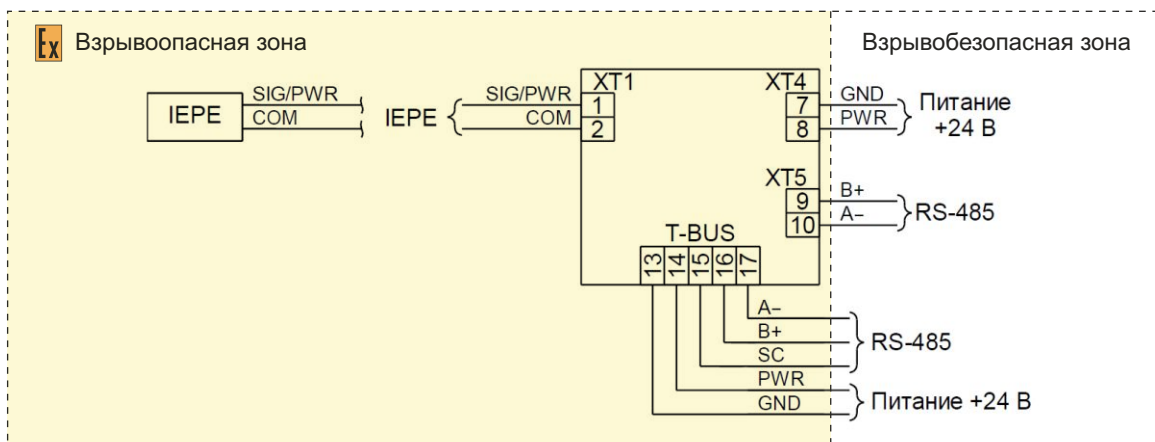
Ex Взрывоопасная зона

Взрывобезопасная зона

IEPE
SIG/PWR
COM

IEPE
SIG/PWR
COM

XT1
1
2

XT4
7
8
GND
PWR
Питание +24 В

XT5
9
10
B+
A–
RS-485

T-BUS
13
14
15
16
17

A–
B+
SC
RS-485

PWR
GND
Питание +24 В